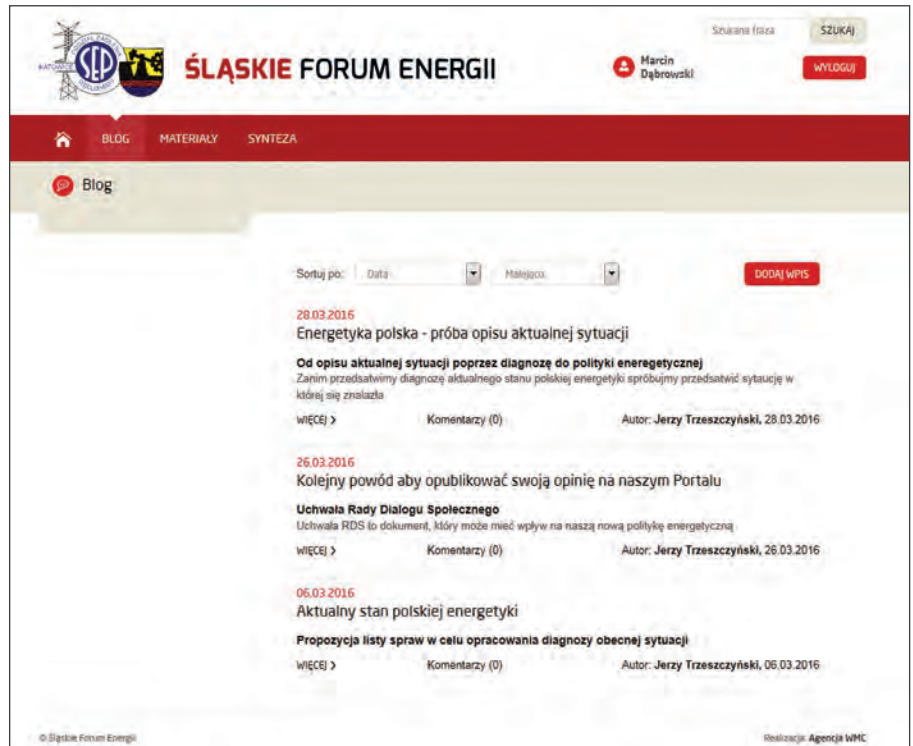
ŚLĄSKIE FORUM ENERGII

Szukana fraza SZUKAJ

Marcin Dąbrowski

WYLOGUJ

BLOG MATERIAŁY SYNTEZA

Blog

Sortuj po: Data Malejąco DODAJ WPIS

28.03.2016
Energetyka polska - próba opisu aktualnej sytuacji

Od opisu aktualnej sytuacji poprzez diagnozę do polityki eneregetycznej
Zanim przedsatwimy diagnozę aktualnego stanu polskiej energetyki spróbujmy przedsatwić sytaucję w której się znalazła

WIĘCEJ › Komentarzy (0) Autor: Jerzy Trzeszczyński, 28.03.2016

26.03.2016
Kolejny powód aby opublikować swoją opinię na naszym Portalu

Uchwała Rady Dialogu Społecznego
Uchwała RDS to dokument, który może mieć wpływ na naszą nową politykę energetyczną

WIĘCEJ › Komentarzy (0) Autor: Jerzy Trzeszczyński, 26.03.2016

06.03.2016
Aktualny stan polskiej energetyki

Propozycja listy spraw w celu opracowania diagnozy obecnej sytuacji

WIĘCEJ › Komentarzy (0) Autor: Jerzy Trzeszczyński, 06.03.2016

© Śląskie Forum Energii

Realizacja: Agencja WMC